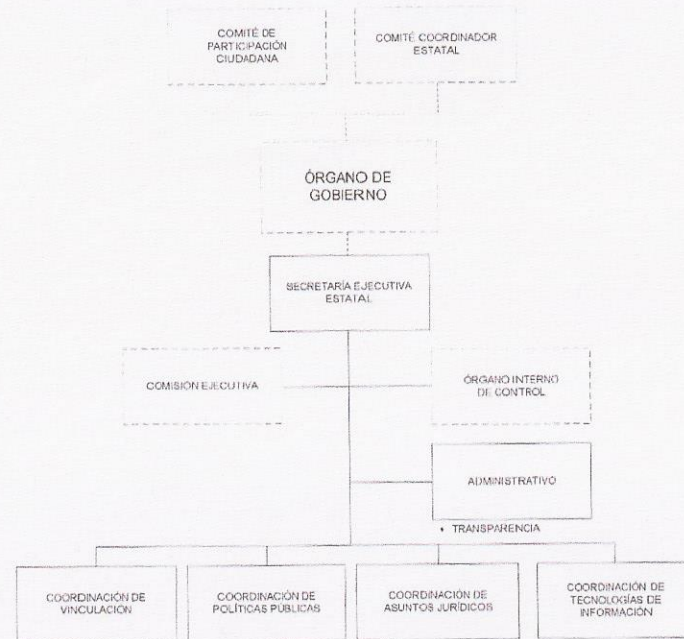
COMITÉ DE PARTICIPACIÓN CIUDADANA

COMITÉ COORDINADOR ESTATAL

ÓRGANO DE GOBIERNO

SECRETARÍA EJECUTIVA ESTATAL

COMISIÓN EJECUTIVA

ÓRGANO INTERNO DE CONTROL

ADMINISTRATIVO

• TRANSPARENCIA

COORDINACIÓN DE VINCULACIÓN

COORDINACIÓN DE POLÍTICAS PÚBLICAS

COORDINACIÓN DE ASUNTOS JURÍDICOS

COORDINACIÓN DE TECNOLOGÍAS DE INFORMACIÓN